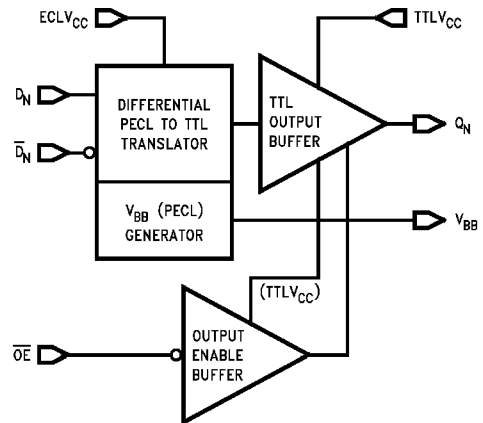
ECLV$_{CC}$

TTLV$_{CC}$

D$_N$

$\overline{D_N}$

DIFFERENTIAL PECL TO TTL TRANSLATOR

TTL OUTPUT BUFFER

Q$_N$

V$_{BB}$ (PECL) GENERATOR

V$_{BB}$

(TTLV$_{CC}$)

$\overline{OE}$

OUTPUT ENABLE BUFFER